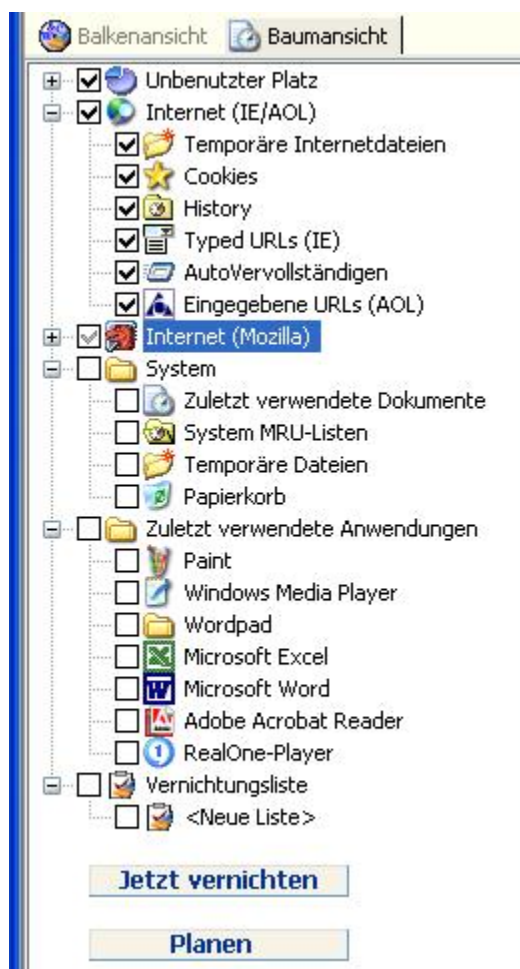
Balkenansicht Baumansicht

Unbenutzter Platz
Internet (IE/AOL)
Temporäre Internetdateien
Cookies
History
Typed URLs (IE)
AutoVervollständigen
Eingegebene URLs (AOL)
Internet (Mozilla)
System
Zuletzt verwendete Dokumente
System MRU-Listen
Temporäre Dateien
Papierkorb
Zuletzt verwendete Anwendungen
Paint
Windows Media Player
Wordpad
Microsoft Excel
Microsoft Word
Adobe Acrobat Reader
RealOne-Player
Vernichtungsliste
<Neue Liste>

Jetzt vernichten

Planen